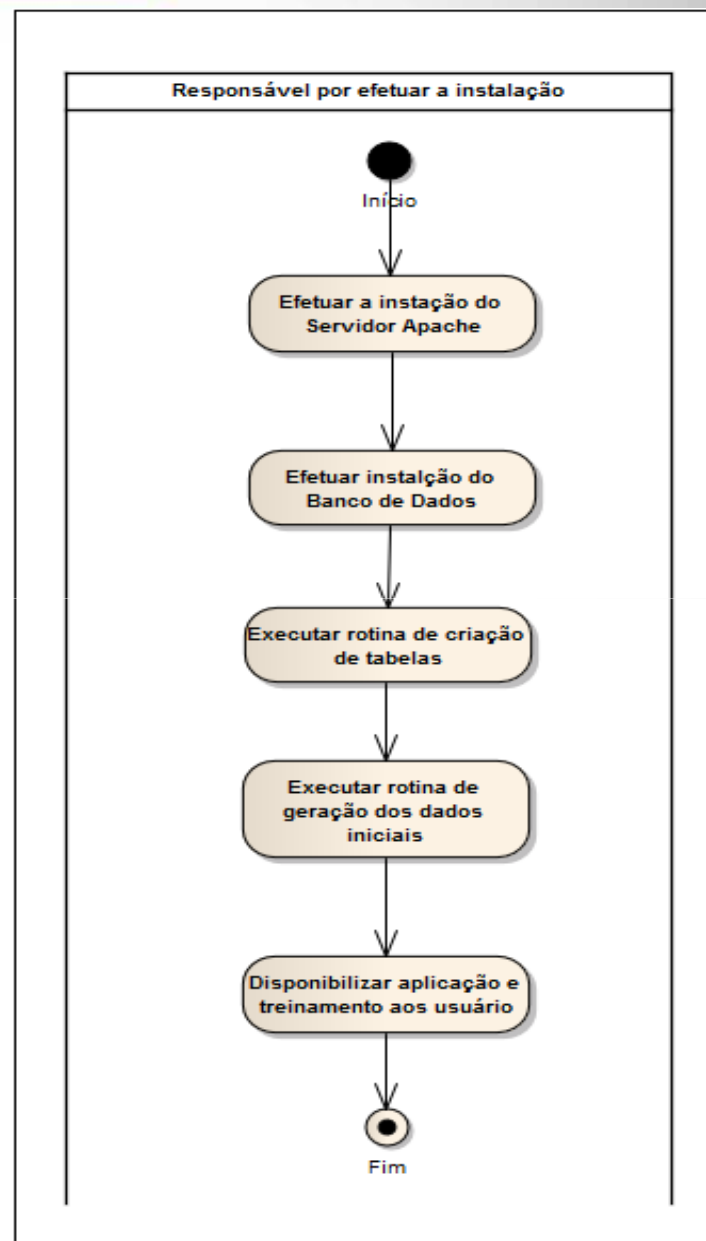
Responsável por efetuar a instalação

Início

Efetuar a instação do Servidor Apache

Efetuar instalção do Banco de Dados

Executar rotina de criação de tabelas

Executar rotina de geração dos dados iniciais

Disponibilizar aplicação e treinamento aos usuário

Fim